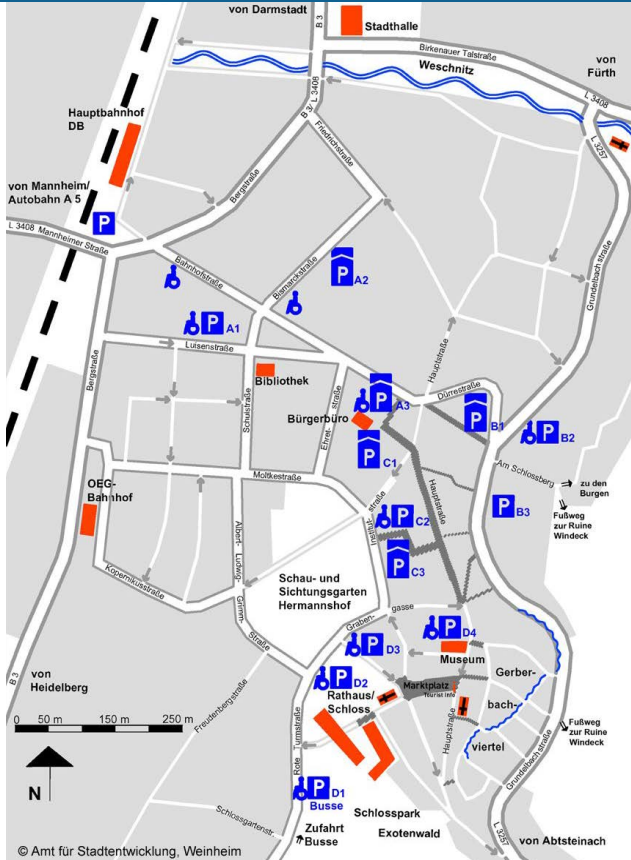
von Darmstadt
B 3
Stadthalle
Birkenauer Talstraße
Weschnitz
von Fürth
L 3408
B 3
L 3408
Hauptbahnhof DB
L 3257
Friedrichstraße
Bergstraße
von Mannheim/ Autobahn A 5
P
L 3408 Mannheimer Straße
Bahnhofstraße
Bismarckstraße
P A2
Grundelbachstraße
P A1
Luisenstraße
Hauptstraße
Bibliothek
Dürrestraße
P A3
Bürgerbüro
P B1
P B2
Bergstraße
Schulstraße
Ehrst.-straße
P C1
Am Schlossberg
zu den Burgen
Moltkestraße
Fußweg zur Ruine Windeck
OEG-Bahnhof
Institut-straße
P C2
Hauptstraße
P B3
Albert-Ludwig-Grimm-Straße
P C3
Kopernikusstraße
Schau- und Sichtungsgarten Hermannshof
Graben-gasse
P D4
P D3
Museum
Gerber-bach-viertel
von Heidelberg
P D2
Marktplatz
Tourist Info
Freudenbergstraße
Rathaus/ Schloss
0 50 m 150 m 250 m
Hauptstraße
Fußweg zur Ruine Windeck
N
B 3
Rote Turmstraße
Grundelbachstraße
P D1 Busse
Schlosspark
Schlossgartenstr.
Zufahrt Busse
Exotenwald
L 3257
von Abtsteinach
© Amt für Stadtentwicklung, Weinheim